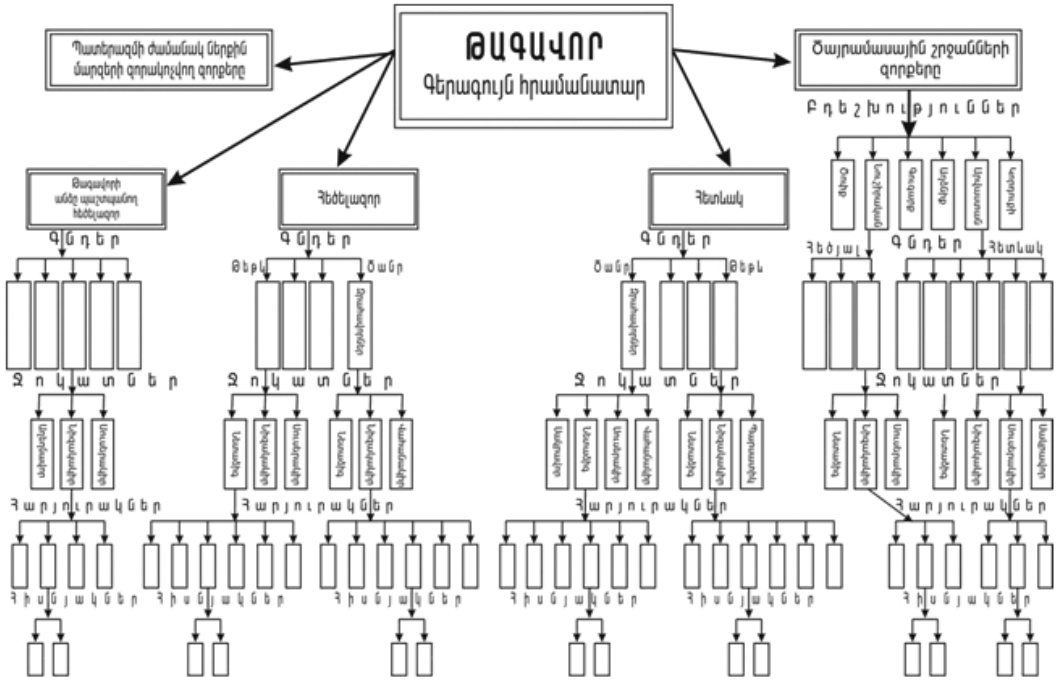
ԹԱԳԱՎՈՐ
Գերագույն հրամանատար

Պատերազմի ժամանակ ներքին մարզերի զորակոչվող զորքերը

Ծայրամասային շրջանների զորքերը

Բդեշխություններ

Թագավորի անձը պաշտպանող հեծելազոր

Հեծելազոր

Հետևակ

Գնդեր

Գնդեր

Գնդեր

Թեթև

Ծանր

Ծանր

Թեթև

Հեծյալ

Գնդեր

Հետևակ

Զոկատներ

Զոկատներ

Զոկատներ

Զոկատներ

Հարյուրակներ

Հարյուրակներ

Հարյուրակներ

Հարյուրակներ

Հիսնյակներ

Հիսնյակներ

Հիսնյակներ

Հիսնյակներ

Հիսնյակներ

Հիսնյակներ